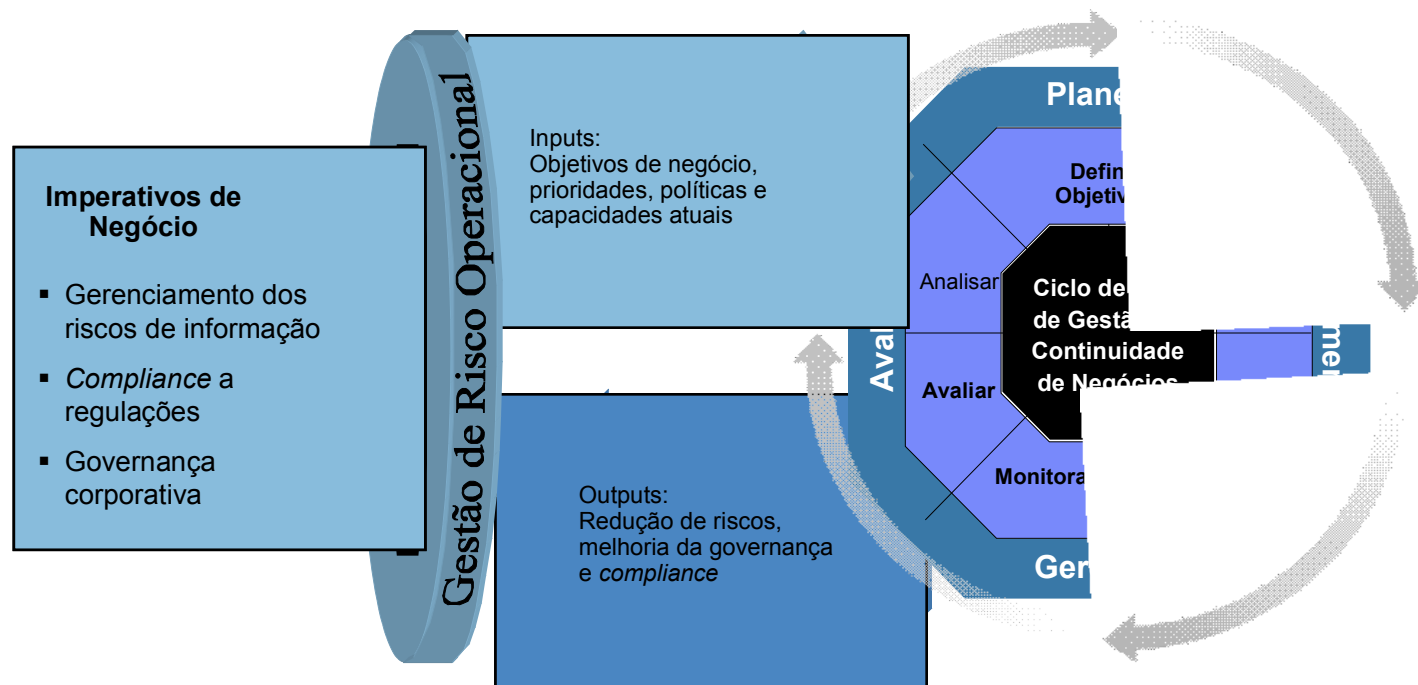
Imperativos de Negócio

▪ Gerenciamento dos riscos de informação
▪ *Compliance* a regulações
▪ Governança corporativa

Gestão de Risco Operacional

Inputs:
Objetivos de negócio, prioridades, políticas e capacidades atuais

Outputs:
Redução de riscos, melhoria da governança e *compliance*

Plane

Defin Objetiv

Analisar

Ciclo de de Gestã Continuidade de Negócios

Aval

Avaliar

Monitora

Ger

me